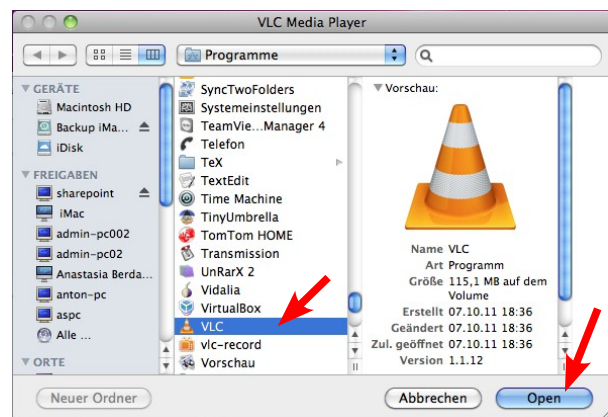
VLC Media Player

Programme

GERÄTE
Macintosh HD
Backup iMa...
iDisk
FREIGABEN
sharepoint
iMac
admin-pc002
admin-pc02
Anastasia Berda...
anton-pc
aspc
Alle ...
ORTE

SyncTwoFolders
Systemeinstellungen
TeamVie...Manager 4
Telefon
TeX
TextEdit
Time Machine
TinyUmbrella
TomTom HOME
Transmission
UnRarX 2
Vidalia
VirtualBox
VLC
vlc-record
Vorschau

Vorschau:

| | |
|---|---|
| Name | VLC |
| Art | Programm |
| Größe | 115,1 MB auf dem Volume |
| Erstellt | 07.10.11 18:36 |
| Geändert | 07.10.11 18:36 |
| Zul. geöffnet | 07.10.11 18:36 |
| Version | 1.1.12 |

Neuer Ordner
Abbrechen
Open